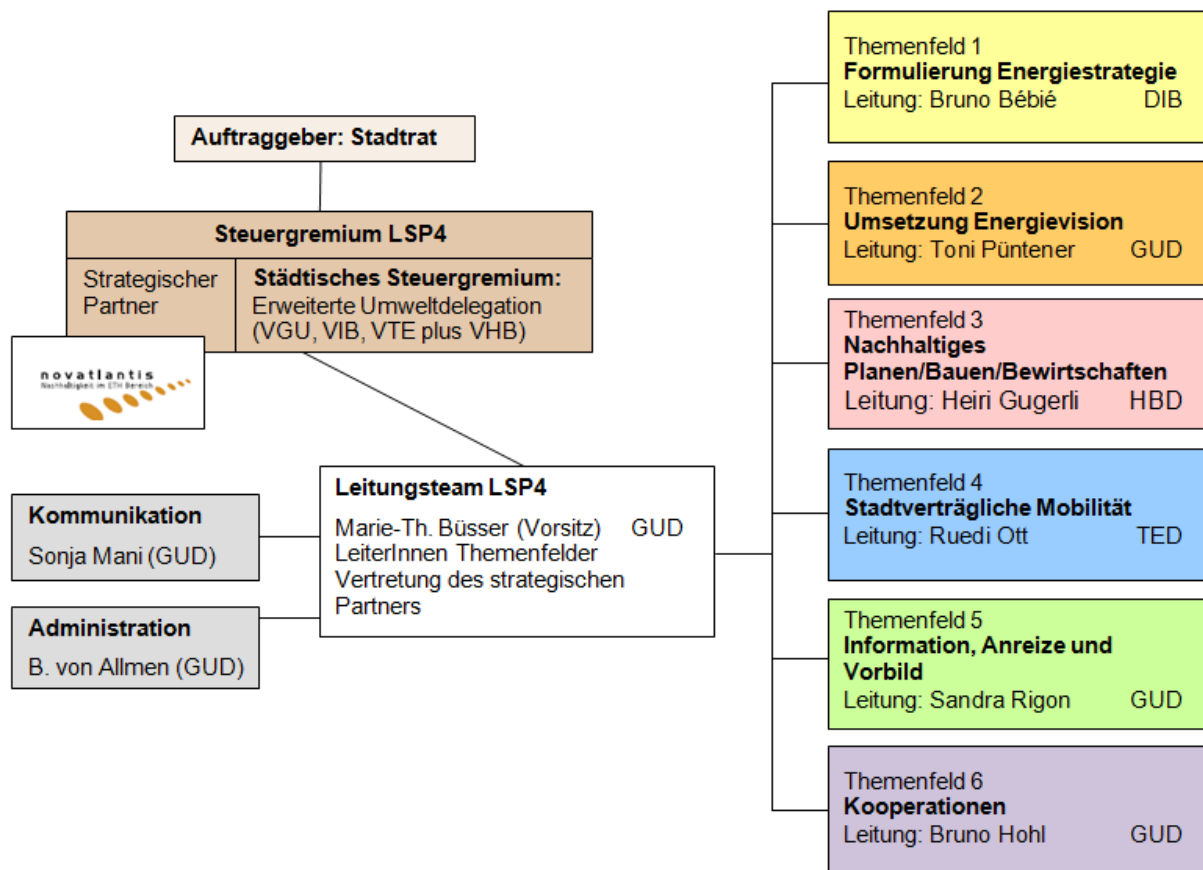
Auftraggeber: Stadtrat

Steuergremium LSP4

Strategischer Partner

Städtisches Steuergremium:
Erweiterte Umweltdelegation (VGU, VIB, VTE plus VHB)

novatlantis
Nachhaltigkeit im ETH Bereich

Kommunikation
Sonja Mani (GUD)

Administration
B. von Allmen (GUD)

Leitungsteam LSP4
Marie-Th. Büsser (Vorsitz) GUD
LeiterInnen Themenfelder
Vertretung des strategischen Partners

Themenfeld 1
Formulierung Energiestrategie
Leitung: Bruno Bébié DIB

Themenfeld 2
Umsetzung Energievision
Leitung: Toni Püntener GUD

Themenfeld 3
Nachhaltiges Planen/Bauen/Bewirtschaften
Leitung: Heiri Gugerli HBD

Themenfeld 4
Stadtverträgliche Mobilität
Leitung: Ruedi Ott TED

Themenfeld 5
Information, Anreize und Vorbild
Leitung: Sandra Rigon GUD

Themenfeld 6
Kooperationen
Leitung: Bruno Hohl GUD